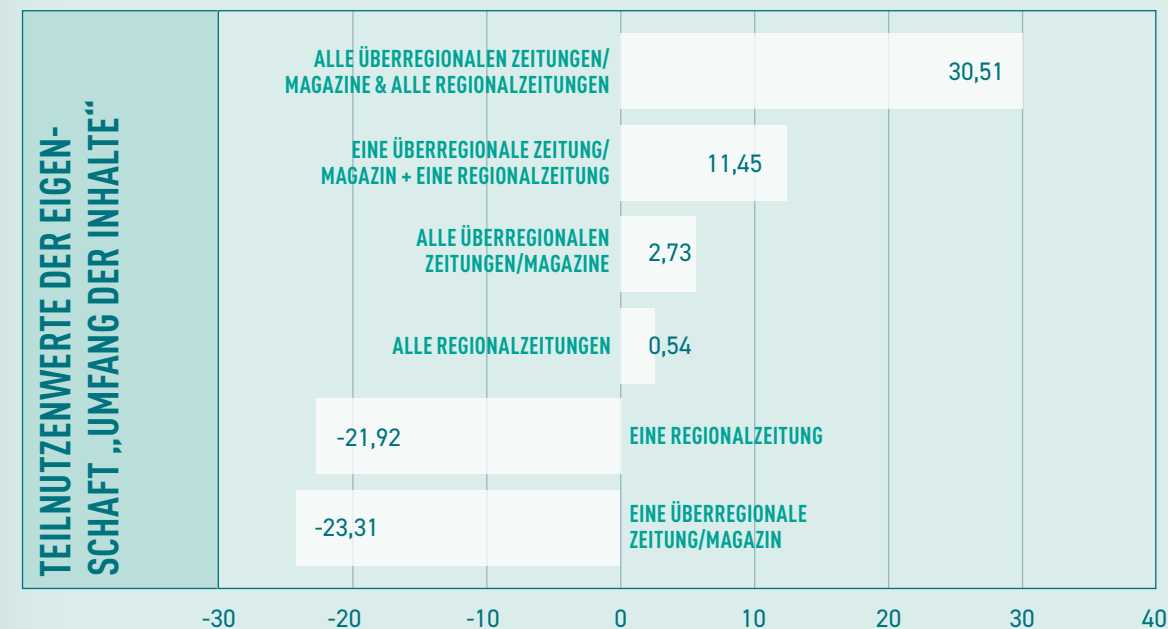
TEILNUTZENWERTE DER EIGENSCHAFT „UMFANG DER INHALTE"

ALLE ÜBERREGIONALEN ZEITUNGEN/ MAGAZINE & ALLE REGIONALZEITUNGEN 30,51

EINE ÜBERREGIONALE ZEITUNG/ MAGAZIN + EINE REGIONALZEITUNG 11,45

ALLE ÜBERREGIONALEN ZEITUNGEN/MAGAZINE 2,73

ALLE REGIONALZEITUNGEN 0,54

-21,92 EINE REGIONALZEITUNG

-23,31 EINE ÜBERREGIONALE ZEITUNG/MAGAZIN

-30 -20 -10 0 10 20 30 40